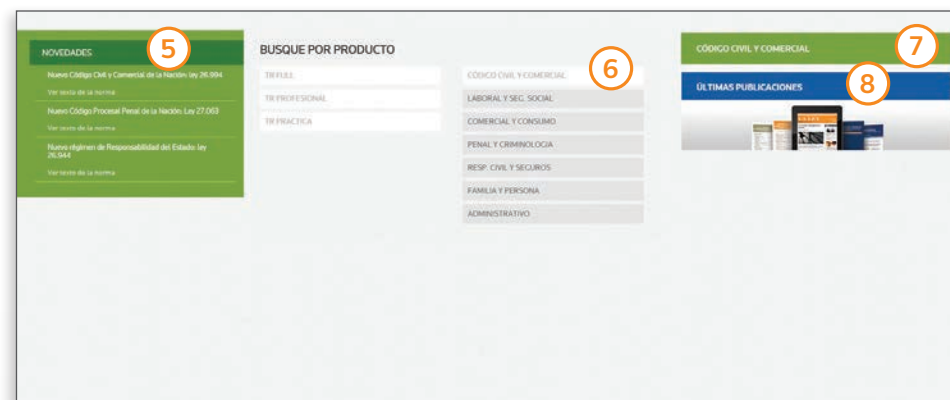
NOVEDADES 5

Nuevo Código Civil y Comercial de la Nación: ley 26.994

Ver texto de la norma

Nuevo Código Procesal Penal de la Nación: ley 27.063

Ver texto de la norma

Nuevo régimen de Responsabilidad del Estado: ley 26.944

Ver texto de la norma

BUSQUE POR PRODUCTO

TR FULL

TR PROFESIONAL

TR PRÁCTICA

6

CÓDIGO CIVIL Y COMERCIAL

LABORAL Y SEG. SOCIAL

COMERCIAL Y CONSUMO

PENAL Y CRIMINOLOGÍA

RESP. CIVIL Y SEGUROS

FAMILIA Y PERSONA

ADMINISTRATIVO

CÓDIGO CIVIL Y COMERCIAL 7

ÚLTIMAS PUBLICACIONES 8